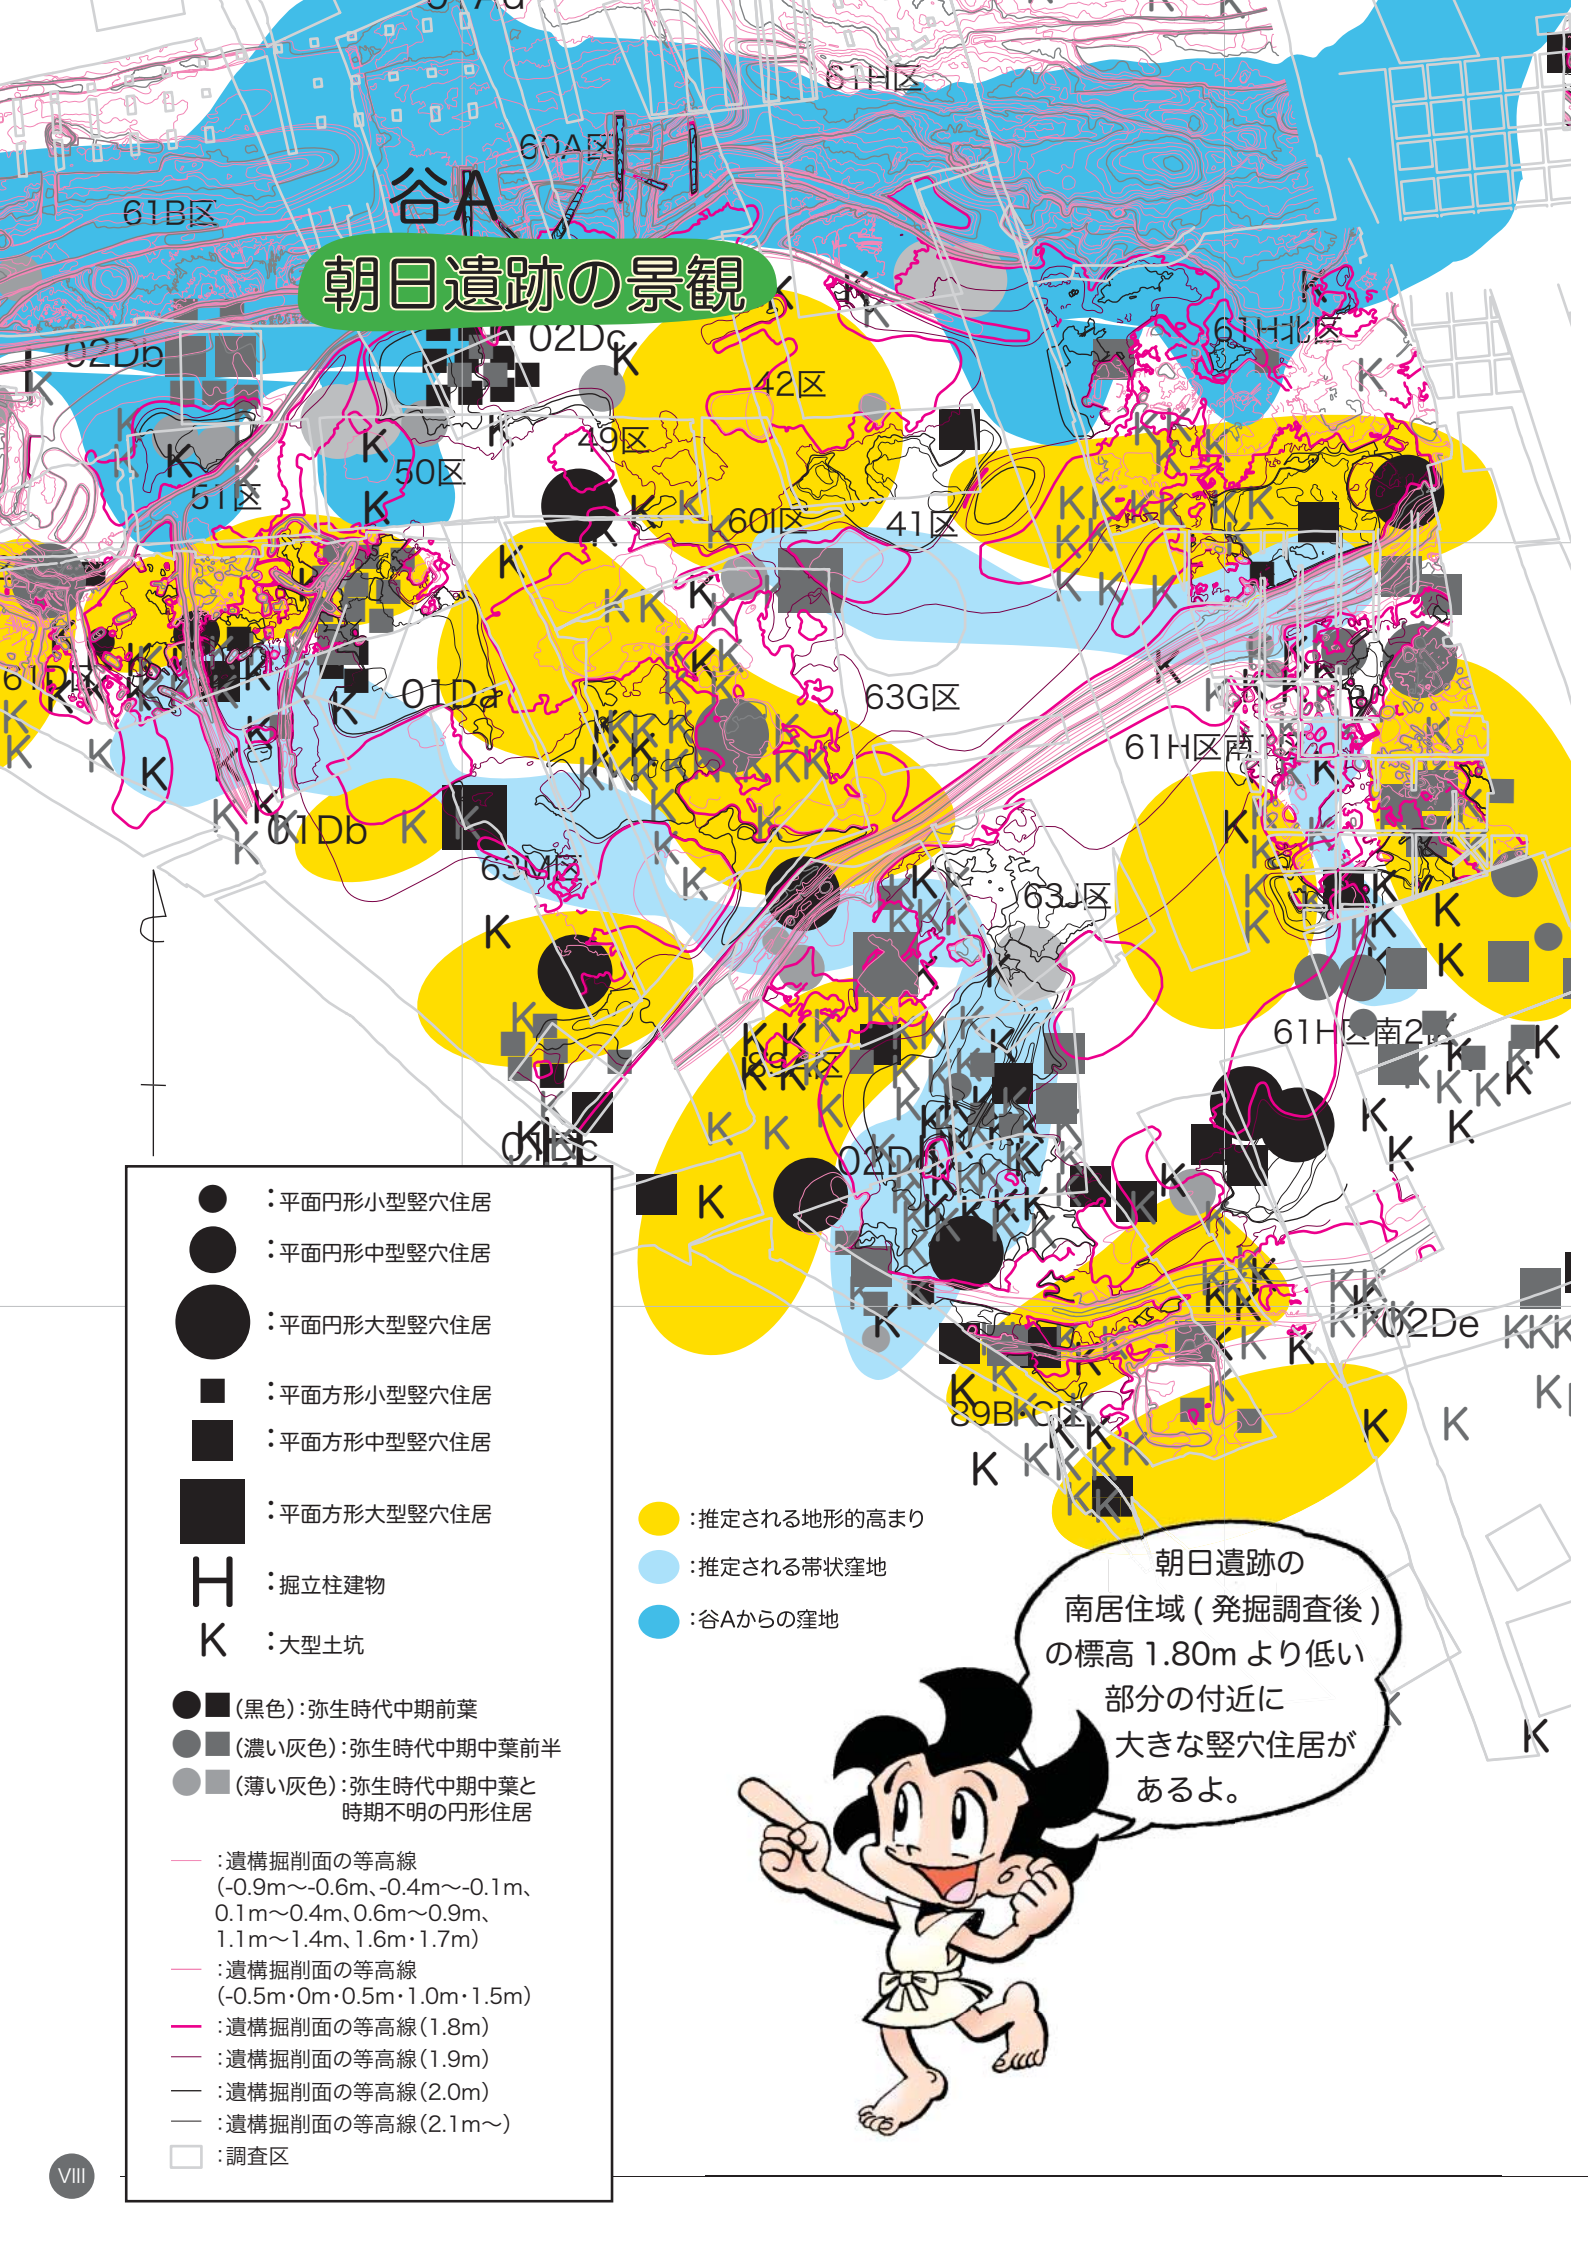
朝日遺跡の景観

61H区
60A区
谷A
61B区
02Db
02Dc
42区
61H北区
49区
50区
51区
60I区
41区
61D区
01Da
63G区
61H区南
01Db
63M区
63J区
61H区南2区
01Dc
02De
02Dd
89B区
63I区

●:平面円形小型竪穴住居
●:平面円形中型竪穴住居
●:平面円形大型竪穴住居
■:平面方形小型竪穴住居
■:平面方形中型竪穴住居
■:平面方形大型竪穴住居
H:掘立柱建物
K:大型土坑
●■(黒色):弥生時代中期前葉
●■(濃い灰色):弥生時代中期中葉前半
●■(薄い灰色):弥生時代中期中葉と時期不明の円形住居
:遺構掘削面の等高線(-0.9m~-0.6m、-0.4m~-0.1m、0.1m~0.4m、0.6m~0.9m、1.1m~1.4m、1.6m・1.7m)
:遺構掘削面の等高線(-0.5m・0m・0.5m・1.0m・1.5m)
:遺構掘削面の等高線(1.8m)
:遺構掘削面の等高線(1.9m)
:遺構掘削面の等高線(2.0m)
:遺構掘削面の等高線(2.1m~)
:調査区

:推定される地形的高まり
:推定される帯状窪地
:谷Aからの窪地

朝日遺跡の南居住域(発掘調査後)の標高 1.80m より低い部分の付近に大きな竪穴住居があるよ。

VIII